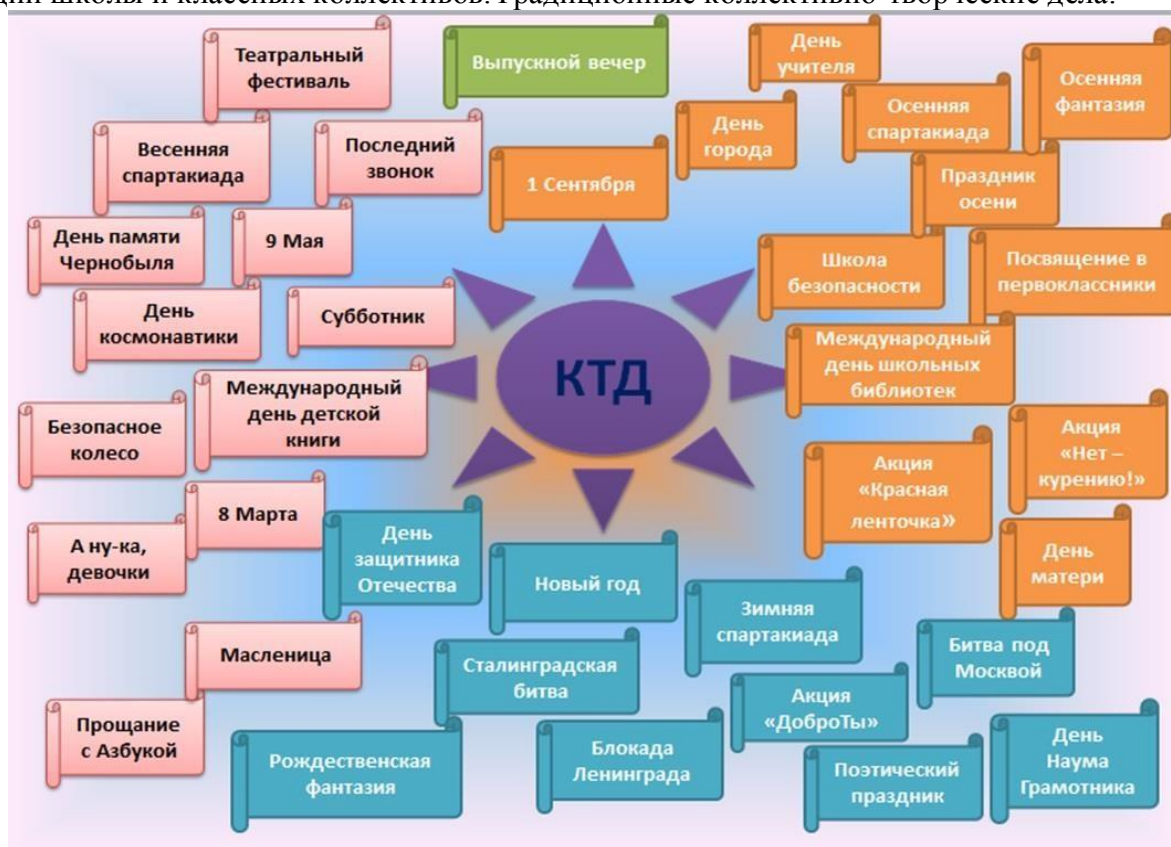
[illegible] школы и классных коллективов. Традиционные коллективно-творческие дела.

Театральный фестиваль

Выпускной вечер

День учителя

Осенняя фантазия

Осенняя спартакиада

День города

Весенняя спартакиада

Последний звонок

1 Сентября

Праздник осени

День памяти Чернобыля

9 Мая

Школа безопасности

Посвящение в первоклассники

День космонавтики

Субботник

КТД

Международный день школьных библиотек

Международный день детской книги

Безопасное колесо

Акция «Нет – курению!»

Акция «Красная ленточка»

8 Марта

А ну-ка, девочки

День защитника Отечества

Новый год

День матери

Зимняя спартакиада

Масленица

Битва под Москвой

Сталинградская битва

Акция «ДоброТы»

Прощание с Азбукой

Рождественская фантазия

Блокада Ленинграда

Поэтический праздник

День Наума Грамотника